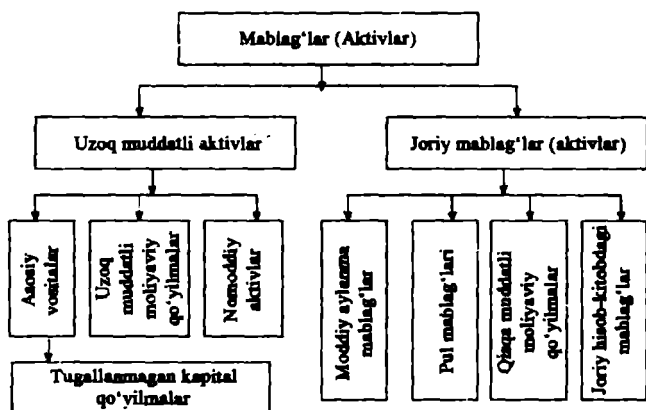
Mablag'lar (Aktivlar)

Uzoq muddatli aktivlar

Joriy mablag'lar (aktivlar)

Asosiy vositalar

Uzoq muddatli moliyaviy qo'yilmalar

Nomoddiy aktivlar

Moddiy aylanma mablag'lar

Pul mablag'lari

Qisqa muddatli moliyaviy qo'yilmalar

Joriy hisob-kitobdagi mablag'lar

Tugallanmagan kapital qo'yilmalar